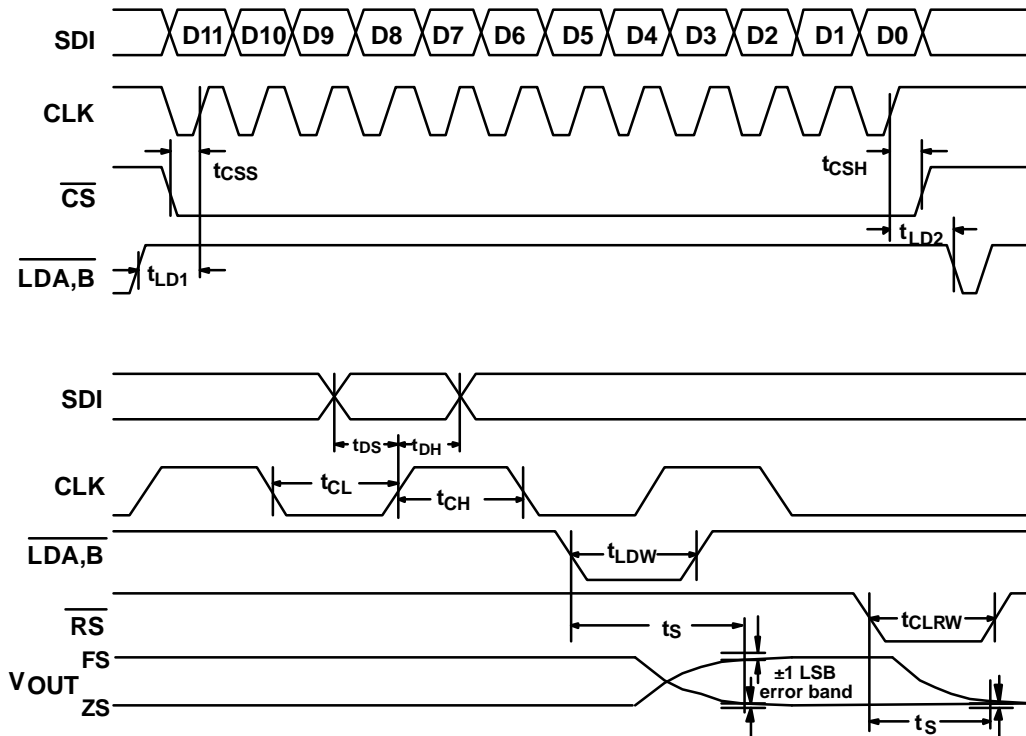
SDI
D11 D10 D9 D8 D7 D6 D5 D4 D3 D2 D1 D0
CLK
$t_{CSS}$
$t_{CSH}$
$\overline{CS}$
$t_{LD2}$
$\overline{LDA,B}$
$t_{LD1}$

SDI
$t_{DS}$ $t_{DH}$
CLK
$t_{CL}$
$t_{CH}$
$\overline{LDA,B}$
$t_{LDW}$
$\overline{RS}$
$t_{CLRW}$
$t_S$
$V_{OUT}$
FS
ZS
±1 LSB error band
$t_S$